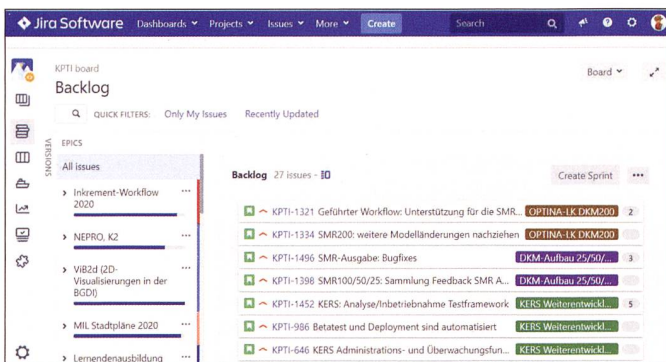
Jira Software Dashboards Projects Issues More Create Search

KPTI board
Backlog
Board

QUICK FILTERS: Only My Issues Recently Updated

VERSIONS
EPICS
All issues
Inkrement-Workflow 2020
NEPRO, K2
ViB2d (2D-Visualisierungen in der BGDI)
MIL Stadtpläne 2020
Lernendenausbildung

Backlog 27 issues
Create Sprint

KPTI-1321 Geführter Workflow: Unterstützung für die SMR... OPTINA-LK DKM200 2
KPTI-1334 SMR200: weitere Modelländerungen nachziehen OPTINA-LK DKM200
KPTI-1496 SMR-Ausgabe: Bugfixes DKM-Aufbau 25/50/... 3
KPTI-1398 SMR100/50/25: Sammlung Feedback SMR A... DKM-Aufbau 25/50/...
KPTI-1452 KERS: Analyse/Inbetriebnahme Testframework KERS Weiterentwickl... 5
KPTI-986 Betatest und Deployment sind automatisiert KERS Weiterentwickl...
KPTI-646 KERS Administrations- und Überwachungsfun... KERS Weiterentwickl...